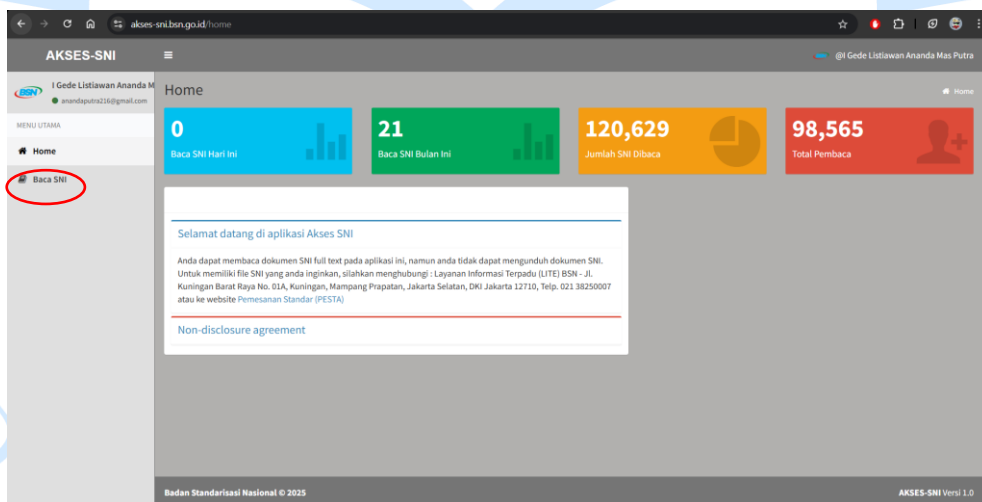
akses-sni.bsn.go.id/home

AKSES-SNI

@I Gede Listiawan Ananda Mas Putra

BSN I Gede Listiawan Ananda M
anandaputra216@gmail.com

MENU UTAMA

Home

Baca SNI

Home

Home

0
Baca SNI Hari Ini

21
Baca SNI Bulan Ini

120,629
Jumlah SNI Dibaca

98,565
Total Pembaca

Selamat datang di aplikasi Akses SNI

Anda dapat membaca dokumen SNI full text pada aplikasi ini, namun anda tidak dapat mengunduh dokumen SNI. Untuk memiliki file SNI yang anda inginkan, silahkan menghubungi : Layanan Informasi Terpadu (LITE) BSN - Jl. Kuningan Barat Raya No. 01A, Kuningan, Mampang Prapatan, Jakarta Selatan, DKI Jakarta 12710, Telp. 021 38250007 atau ke website Pemesanan Standar (PESTA)

Non-disclosure agreement

Badan Standarisasi Nasional © 2025

AKSES-SNI Versi 1.0